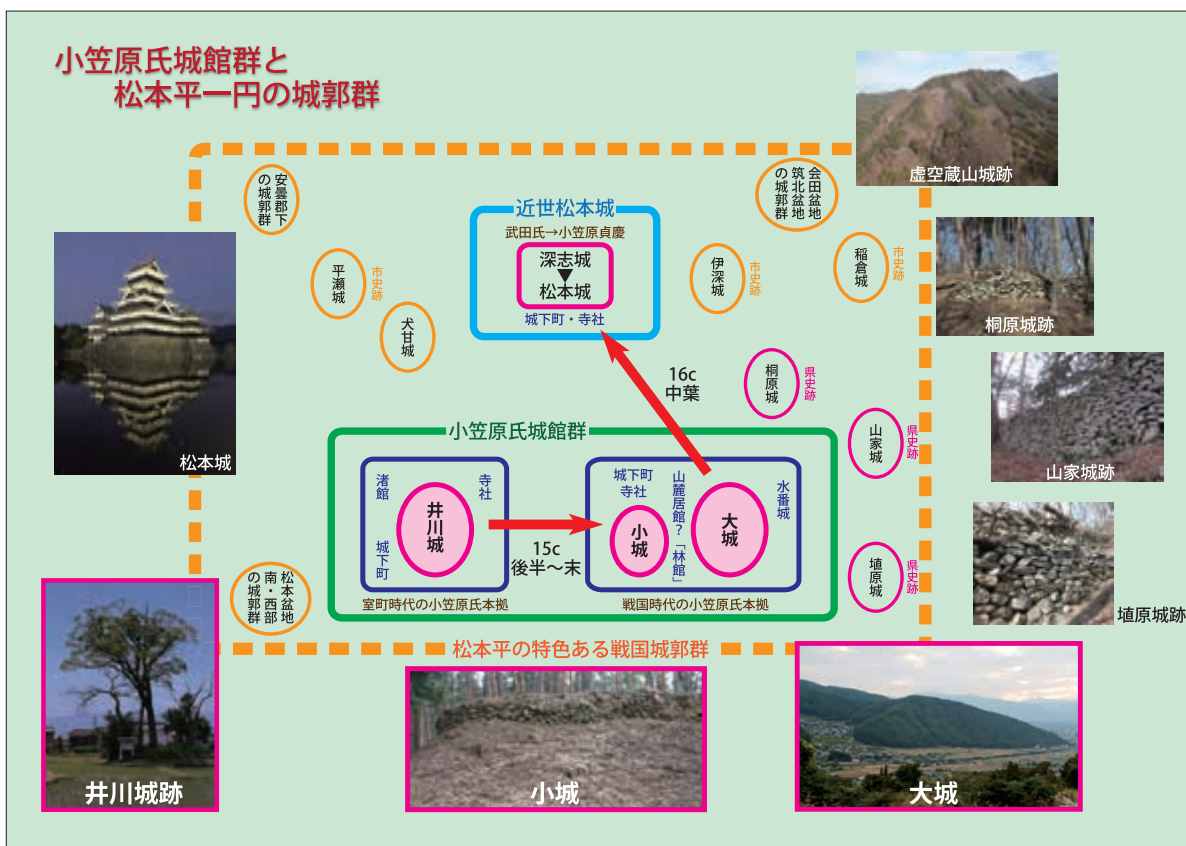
小笠原氏城館群と
松本平一円の城郭群

虚空蔵山城跡

安曇郡下の城郭群

会田盆地筑北盆地の城郭群

近世松本城
武田氏→小笠原貞慶
深志城
▼
松本城
城下町・寺社

平瀬城 市史跡

犬甘城

伊深城 市史跡

稲倉城 市史跡

桐原城跡

松本城

16c
中葉

桐原城 県史跡

山家城 県史跡

山家城跡

小笠原氏城館群

渚館
寺社
井川城
城下町
室町時代の小笠原氏本拠

15c
後半～末

城下町
寺社
山麓居館？「林館」
小城
大城
水番城
戦国時代の小笠原氏本拠

埴原城 県史跡

埴原城跡

松本盆地南・西部の城郭群

松本平の特色ある戦国城郭群

井川城跡

小城

大城